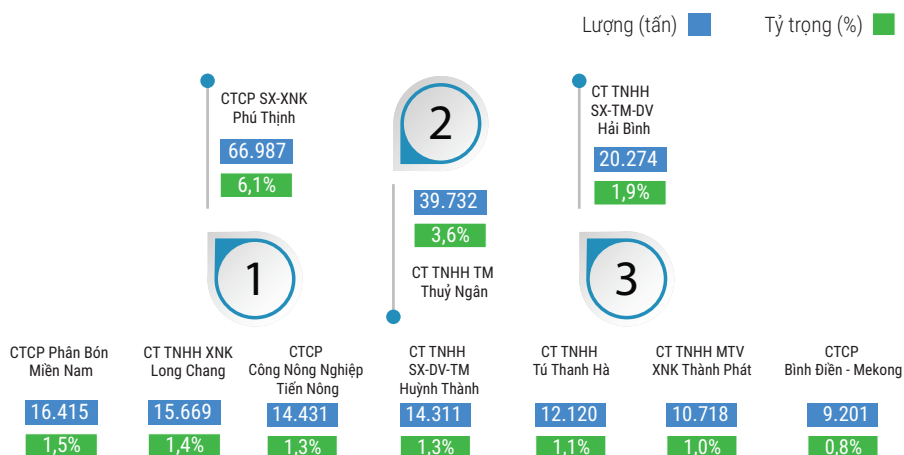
Lượng (tấn)

Tỷ trọng (%)

CTCP SX-XNK Phú Thịnh

66.987

6,1%

1

2

39.732

3,6%

CT TNHH TM Thuỷ Ngân

CT TNHH SX-TM-DV Hải Bình

20.274

1,9%

3

CTCP Phân Bón Miền Nam

16.415

1,5%

CT TNHH XNK Long Chang

15.669

1,4%

CTCP Công Nông Nghiệp Tiến Nông

14.431

1,3%

CT TNHH SX-DV-TM Huỳnh Thành

14.311

1,3%

CT TNHH Tú Thanh Hà

12.120

1,1%

CT TNHH MTV XNK Thành Phát

10.718

1,0%

CTCP Bình Điền - Mekong

9.201

0,8%